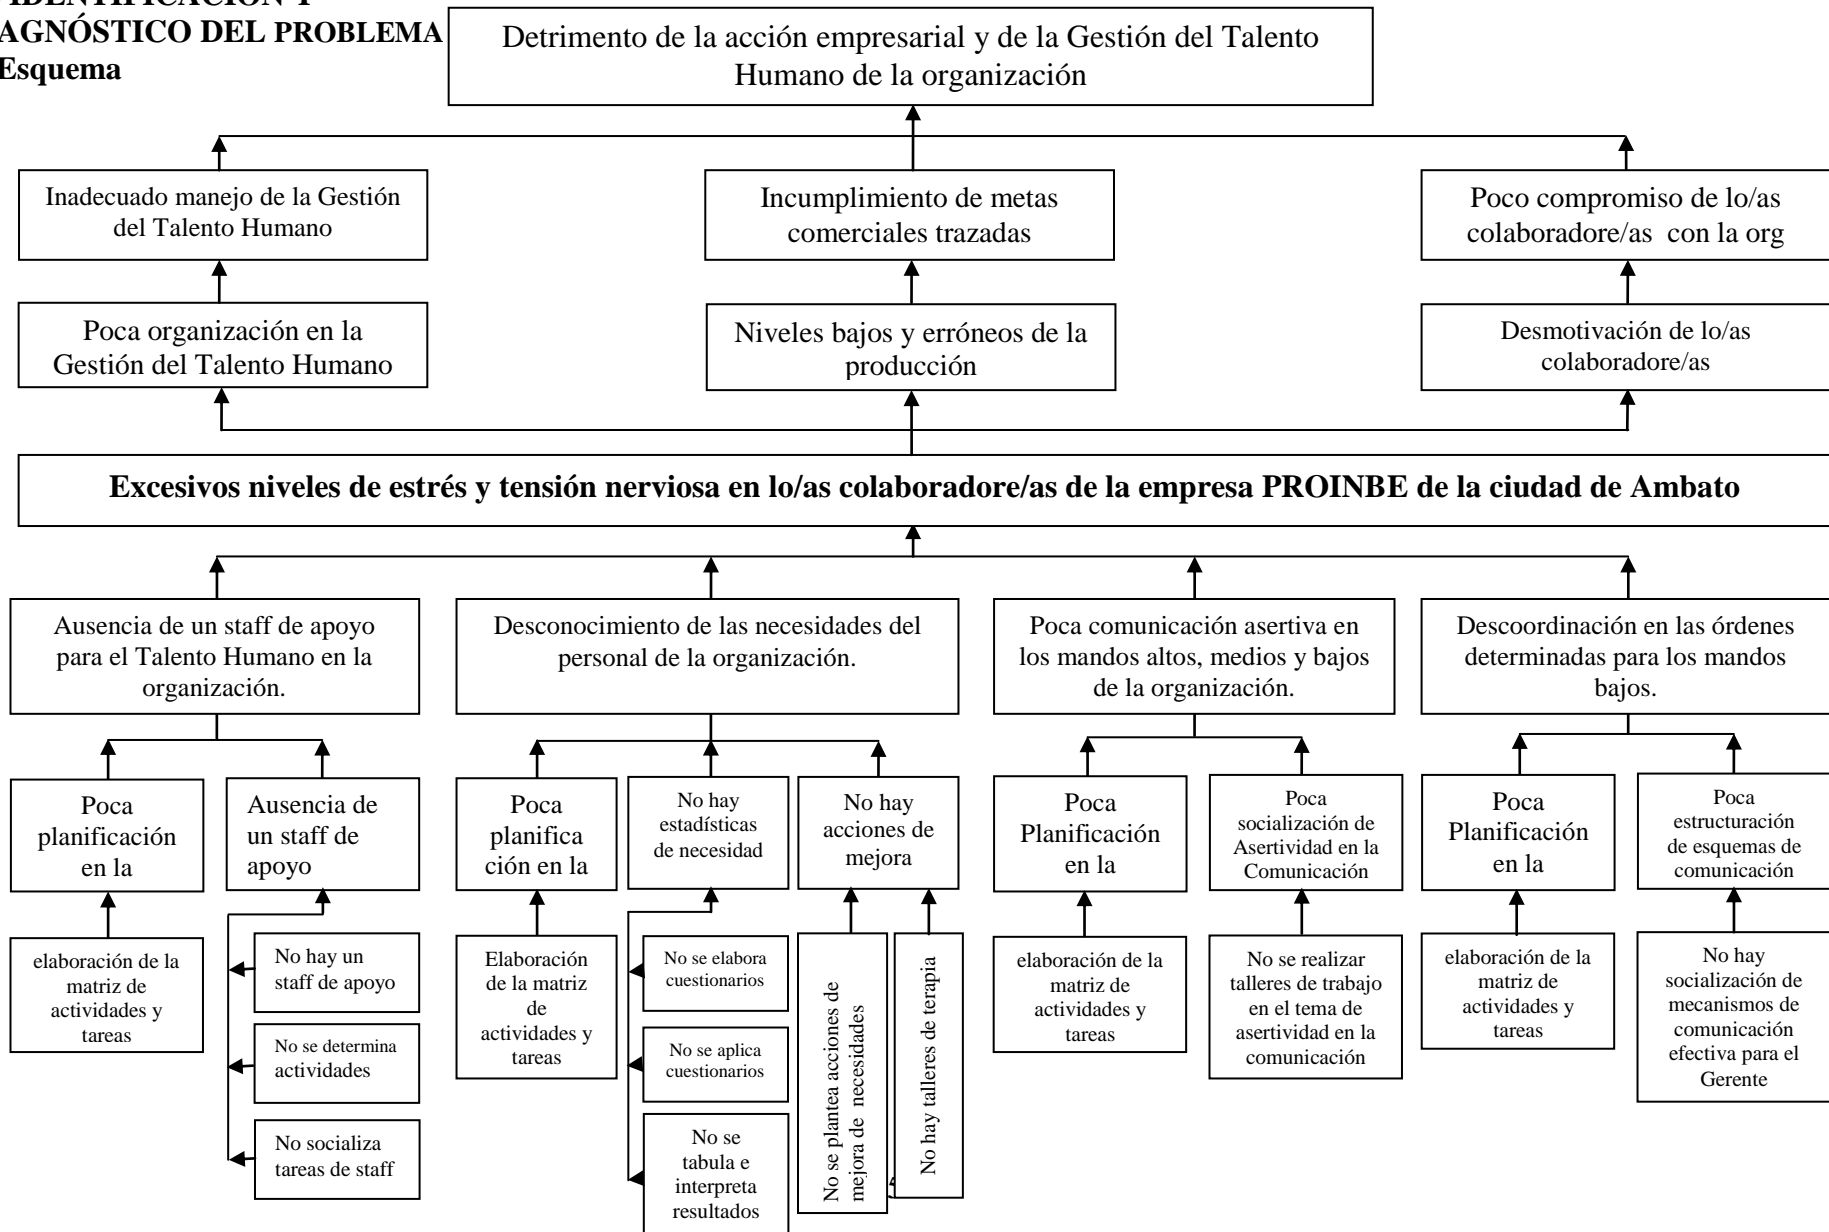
IDENTIFICACIÓN Y
AGNÓSTICO DEL PROBLEMA
Esquema

Detrimento de la acción empresarial y de la Gestión del Talento Humano de la organización

Inadecuado manejo de la Gestión del Talento Humano

Incumplimiento de metas comerciales trazadas

Poco compromiso de lo/as colaboradore/as con la org

Poca organización en la Gestión del Talento Humano

Niveles bajos y erróneos de la producción

Desmotivación de lo/as colaboradore/as

**Excesivos niveles de estrés y tensión nerviosa en lo/as colaboradore/as de la empresa PROINBE de la ciudad de Ambato**

Ausencia de un staff de apoyo para el Talento Humano en la organización.

Desconocimiento de las necesidades del personal de la organización.

Poca comunicación asertiva en los mandos altos, medios y bajos de la organización.

Descoordinación en las órdenes determinadas para los mandos bajos.

Poca planificación en la

Ausencia de un staff de apoyo

Poca planificación en la

No hay estadísticas de necesidad

No hay acciones de mejora

Poca Planificación en la

Poca socialización de Asertividad en la Comunicación

Poca Planificación en la

Poca estructuración de esquemas de comunicación

elaboración de la matriz de actividades y tareas

No hay un staff de apoyo

No se determina actividades

No socializa tareas de staff

Elaboración de la matriz de actividades y tareas

No se elabora cuestionarios

No se aplica cuestionarios

No se tabula e interpreta resultados

No se plantea acciones de mejora de necesidades

No hay talleres de terapia

elaboración de la matriz de actividades y tareas

No se realizar talleres de trabajo en el tema de asertividad en la comunicación

elaboración de la matriz de actividades y tareas

No hay socialización de mecanismos de comunicación efectiva para el Gerente